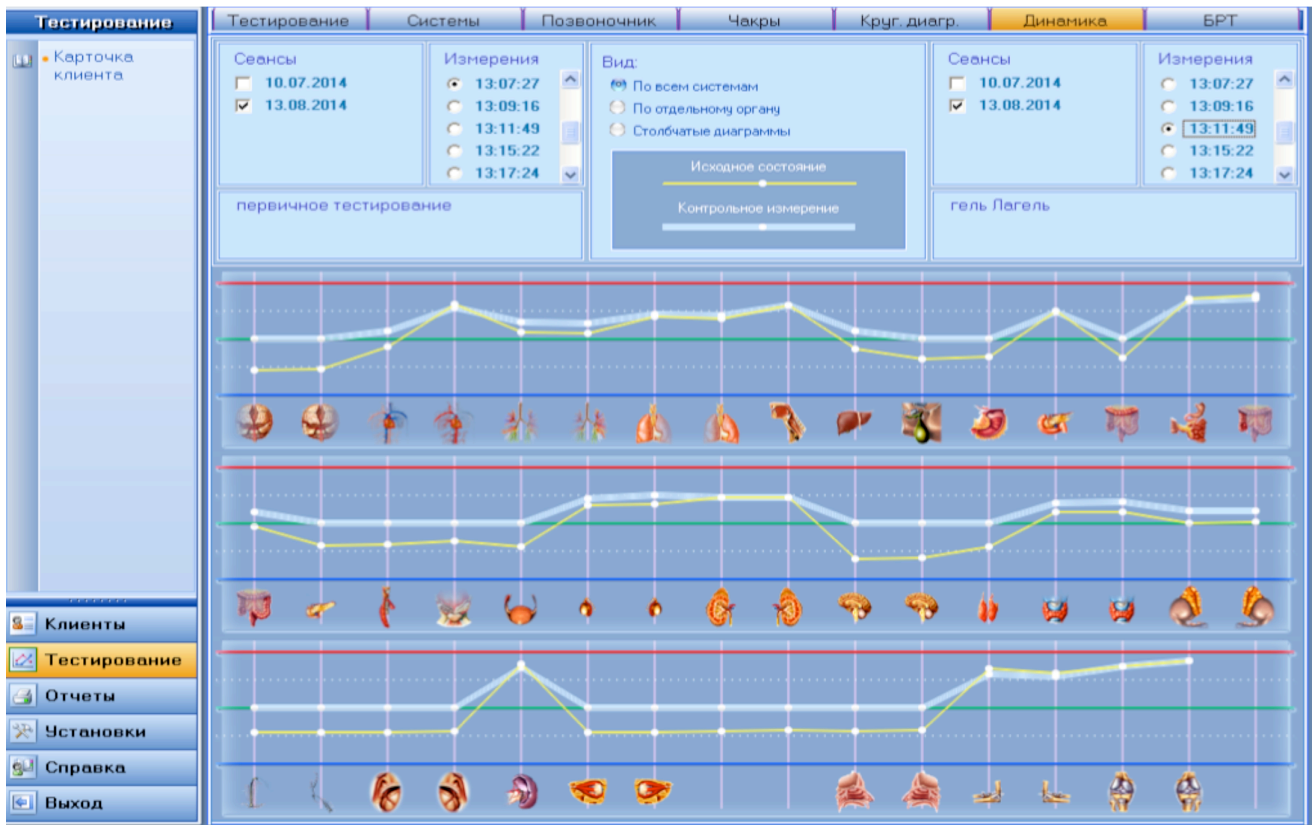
Тестирование

Карточка клиента

Клиенты
Тестирование
Отчеты
Установки
Справка
Выход

Тестирование | Системы | Позвоночник | Чакры | Круг. диагр. | Динамика | БРТ

Сеансы
10.07.2014
13.08.2014

Измерения
13:07:27
13:09:16
13:11:49
13:15:22
13:17:24

первичное тестирование

Вид:
По всем системам
По отдельному органу
Столбчатые диаграммы

Исходное состояние
Контрольное измерение

Сеансы
10.07.2014
13.08.2014

Измерения
13:07:27
13:09:16
13:11:49
13:15:22
13:17:24

гель Лагель